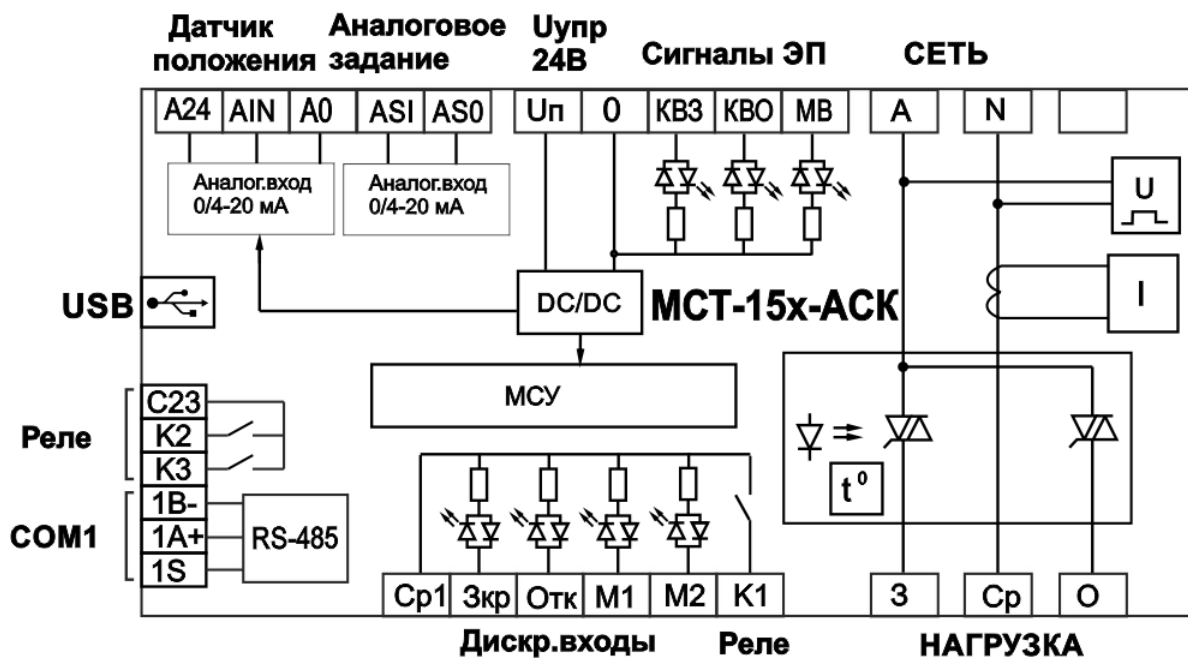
Датчик положения
Аналоговое задание
Uупр 24В
Сигналы ЭП
СЕТЬ

A24 | AIN | A0 | ASI | AS0 | Uп | 0 | КВЗ | КВО | МВ | A | N

Аналог.вход 0/4-20 мА
Аналог.вход 0/4-20 мА

U
I

USB
DC/DC
МСТ-15х-АСК

МСУ

$t^0$

Реле
C23
K2
K3

COM1
1B-
1A+
1S
RS-485

Ср1 | Зкр | Отк | М1 | М2 | К1 | З | Ср | О

Дискр.входы
Реле
НАГРУЗКА